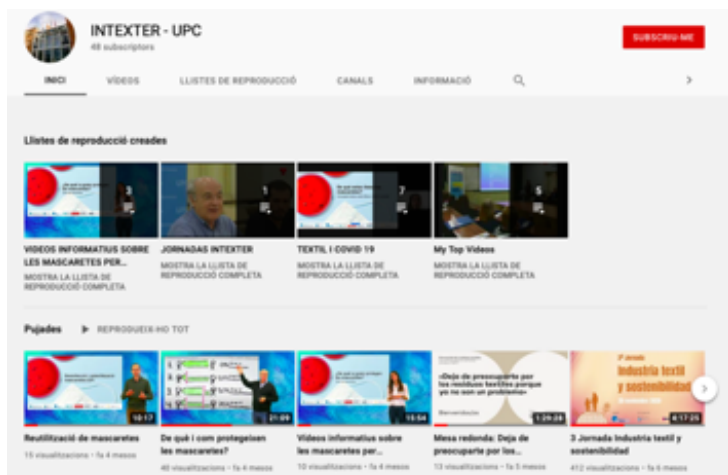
INTEXTER - UPC
48 subscriptors

SUBSCRIU-ME

INICI VÍDEOS LLISTES DE REPRODUCCIÓ CANALS INFORMACIÓ

Llistes de reproducció creades

3
VIDEOS INFORMATIUS SOBRE LES MASCARETES PER...
MOSTRA LA LLISTA DE REPRODUCCIÓ COMPLETA

1
JORNADAS INTEXTER
MOSTRA LA LLISTA DE REPRODUCCIÓ COMPLETA

7
TEXTIL I COVID 19
MOSTRA LA LLISTA DE REPRODUCCIÓ COMPLETA

5
My Top Videos
MOSTRA LA LLISTA DE REPRODUCCIÓ COMPLETA

Pujades REPRODUEIX-HO TOT

10:17
Reutilització de mascaretes
15 visualitzacions • fa 4 mesos

21:09
De què i com protegeixen les mascaretes?
40 visualitzacions • fa 4 mesos

15:54
Videos informatius sobre les mascaretes per...
10 visualitzacions • fa 4 mesos

«Deixa de preocupar-te per los residuos textiles porque yo no son un problema»
Benvinguda
1:29:28
Mesa redonda: Deja de preocuparte por los...
13 visualitzacions • fa 5 mesos

3ª Jornada
Industria textil y sostenibilidad
4:17:25
3 Jornada Industria textil y sostenibilidad
412 visualitzacions • fa 6 mesos